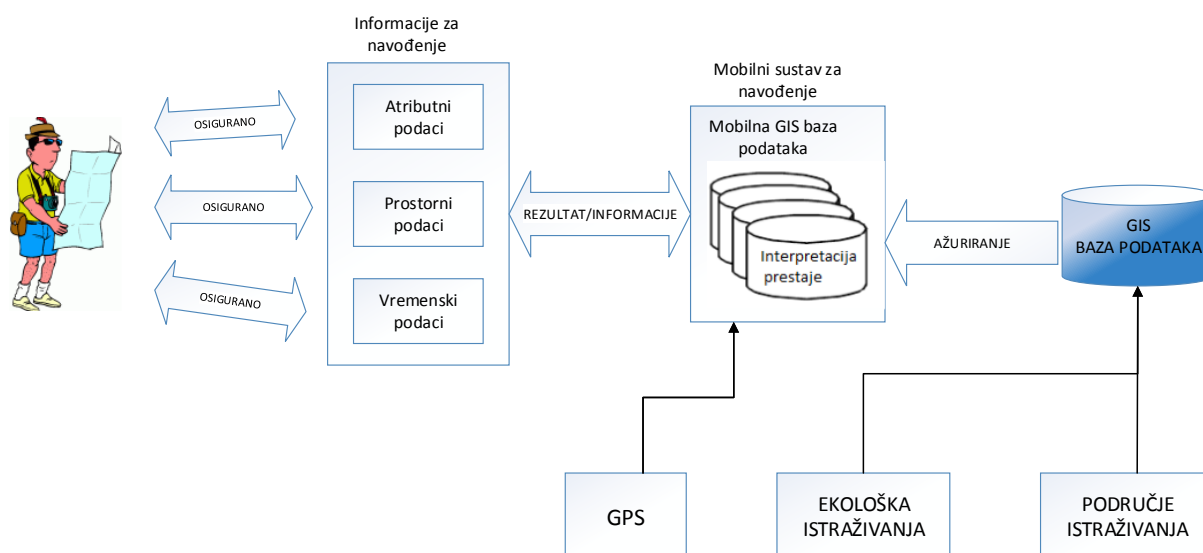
Informacije za navođenje

Atributni podaci

Prostorni podaci

Vremenski podaci

OSIGURANO

OSIGURANO

OSIGURANO

REZULTAT/INFORMACIJE

Mobilni sustav za navođenje

Mobilna GIS baza podataka

Interpretacija prestaje

AŽURIRANJE

GIS BAZA PODATAKA

GPS

EKOLOŠKA ISTRAŽIVANJA

PODRUČJE ISTRAŽIVANJA